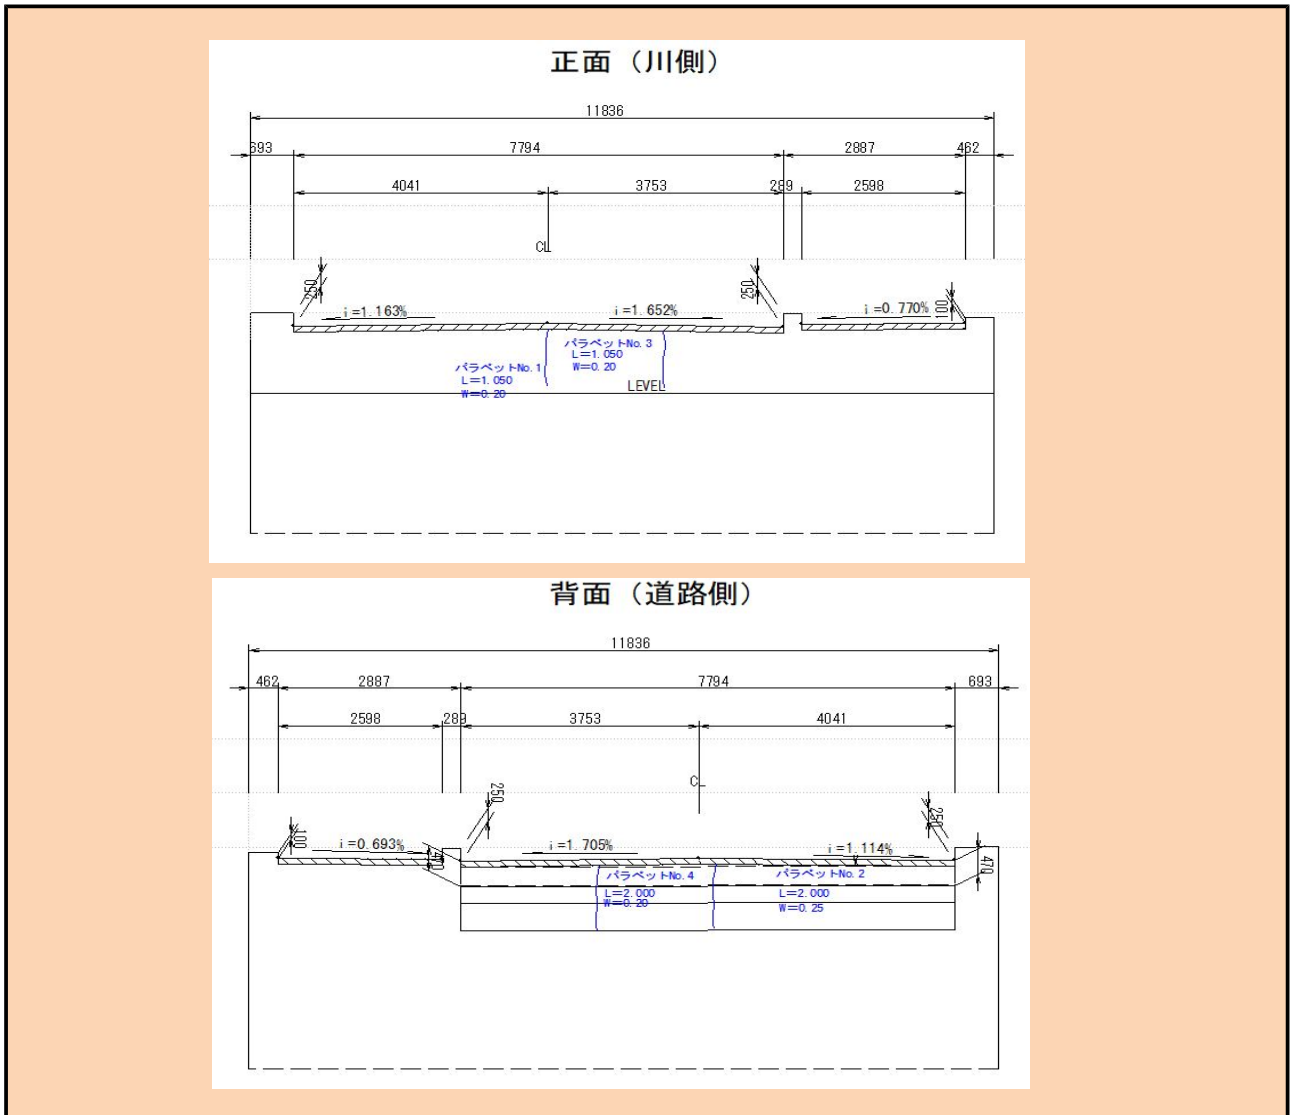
正面（川側）

11836

693 7794 2887 462

4041 3753 289 2598

CL

250 250 100

i =1. 163%　i =1. 652%　i =0. 770%

パラペットNo. 3
L=1. 050
W=0. 20

パラペットNo. 1
L=1. 050
W=0. 20

LEVEL

背面（道路側）

11836

462 2887 7794 693

2598 289 3753 4041

CL

100 250 250

i =0. 693%　i =1. 705%　i =1. 114%

400 470

パラペットNo. 4
L=2. 000
W=0. 20

パラペットNo. 2
L=2. 000
W=0. 25